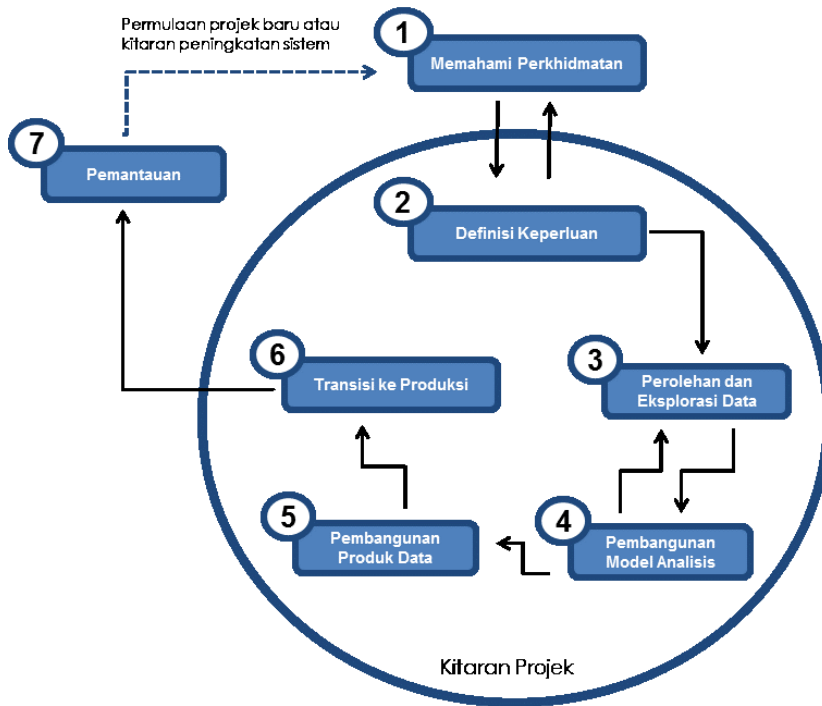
Permulaan projek baru atau kitaran peningkatan sistem

1
Memahami Perkhidmatan

7
Pemantauan

2
Definisi Keperluan

6
Transisi ke Produksi

3
Perolehan dan Eksplorasi Data

5
Pembangunan Produk Data

4
Pembangunan Model Analisis

Kitaran Projek